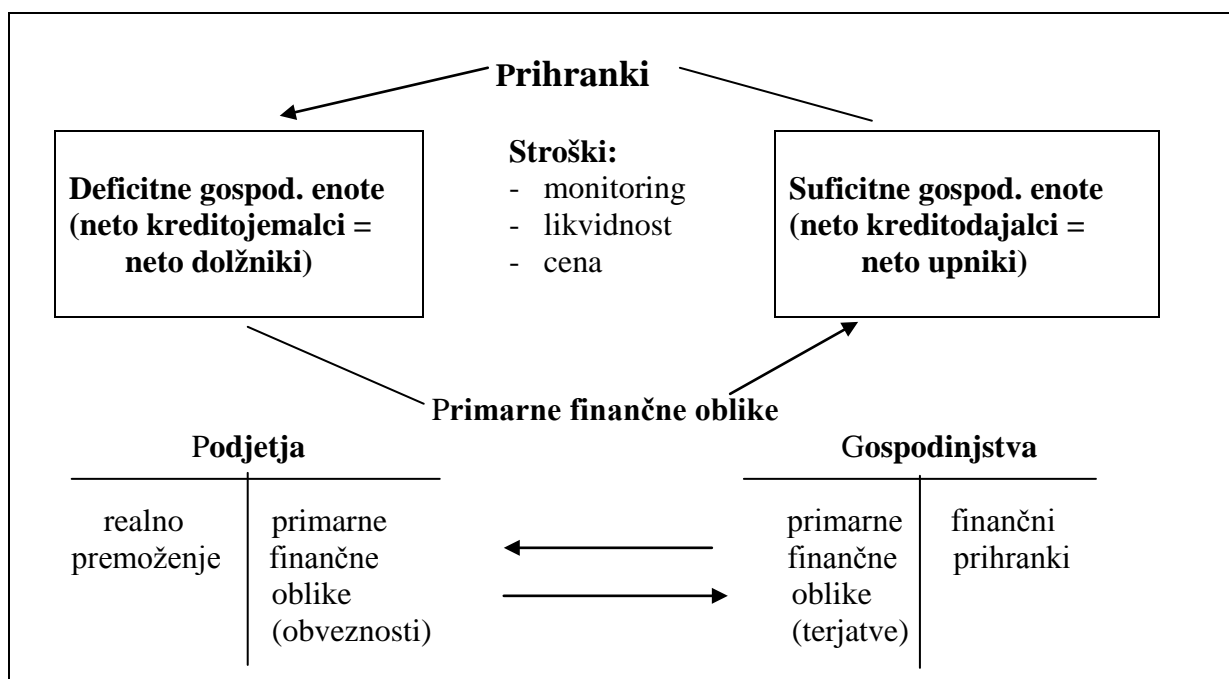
Prihranki

Deficitne gospod. enote (neto kreditojemalci = neto dolžniki)

Stroški:
- monitoring
- likvidnost
- cena

Suficitne gospod. enote (neto kreditodajalci = neto upniki)

Primarne finančne oblike

Podjetja

| realno premoženje | primarne finančne oblike (obveznosti) |
|---|---|

Gospodinjstva

| primarne finančne oblike (terjatve) | finančni prihranki |
|---|---|